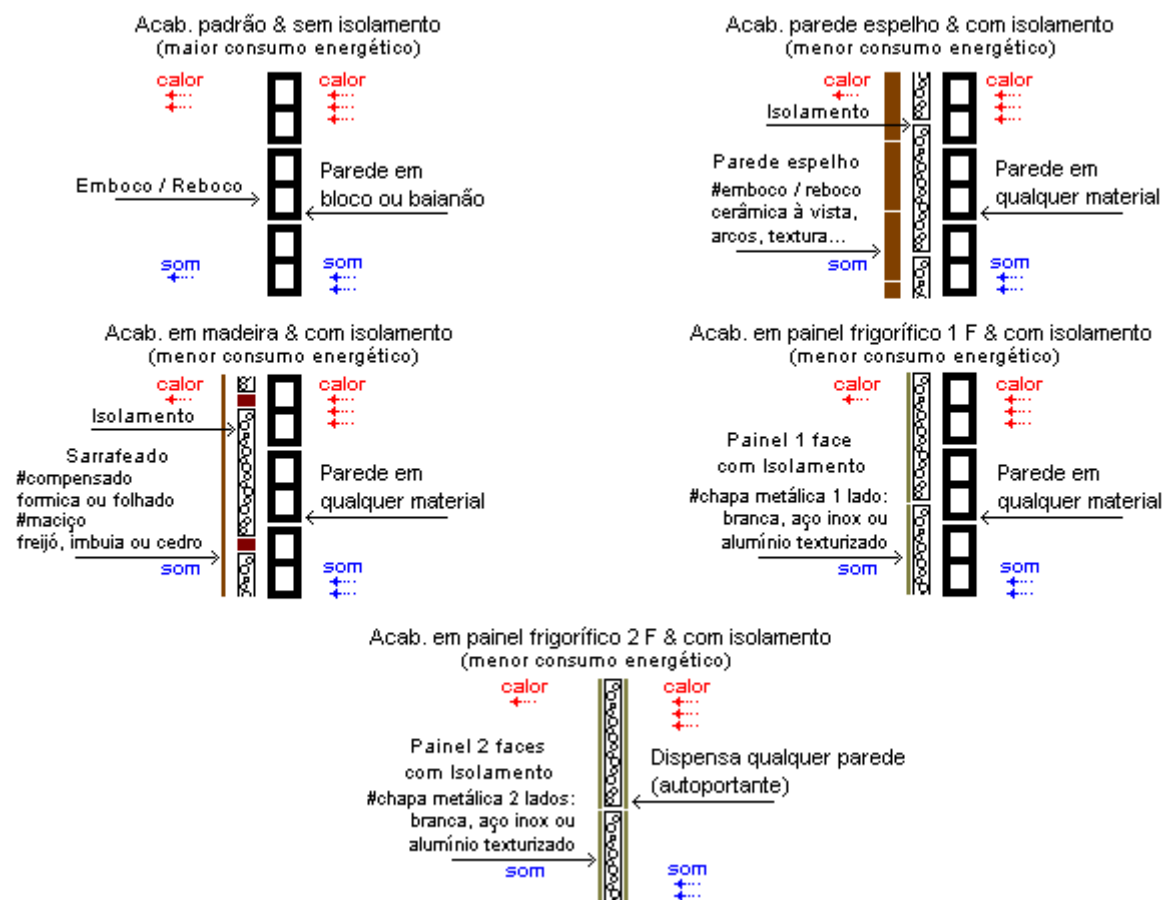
Acab. padrão & sem isolamento
(maior consumo energético)

calor
calor

Emboco / Reboco

Parede em bloco ou baianão

som
som

Acab. parede espelho & com isolamento
(menor consumo energético)

calor
calor

Isolamento

Parede espelho
#emboco / reboco
cerâmica à vista,
arcos, textura...

Parede em qualquer material

som
som

Acab. em madeira & com isolamento
(menor consumo energético)

calor
calor

Isolamento

Sarrafeado
#compensado
formica ou folhado
#maciço
freijó, imbuia ou cedro

Parede em qualquer material

som
som

Acab. em painel frigorífico 1 F & com isolamento
(menor consumo energético)

calor
calor

Painel 1 face
com Isolamento
#chapa metálica 1 lado:
branca, aço inox ou
alumínio texturizado

Parede em qualquer material

som
som

Acab. em painel frigorífico 2 F & com isolamento
(menor consumo energético)

calor
calor

Painel 2 faces
com Isolamento
#chapa metálica 2 lados:
branca, aço inox ou
alumínio texturizado

Dispensa qualquer parede (autoportante)

som
som